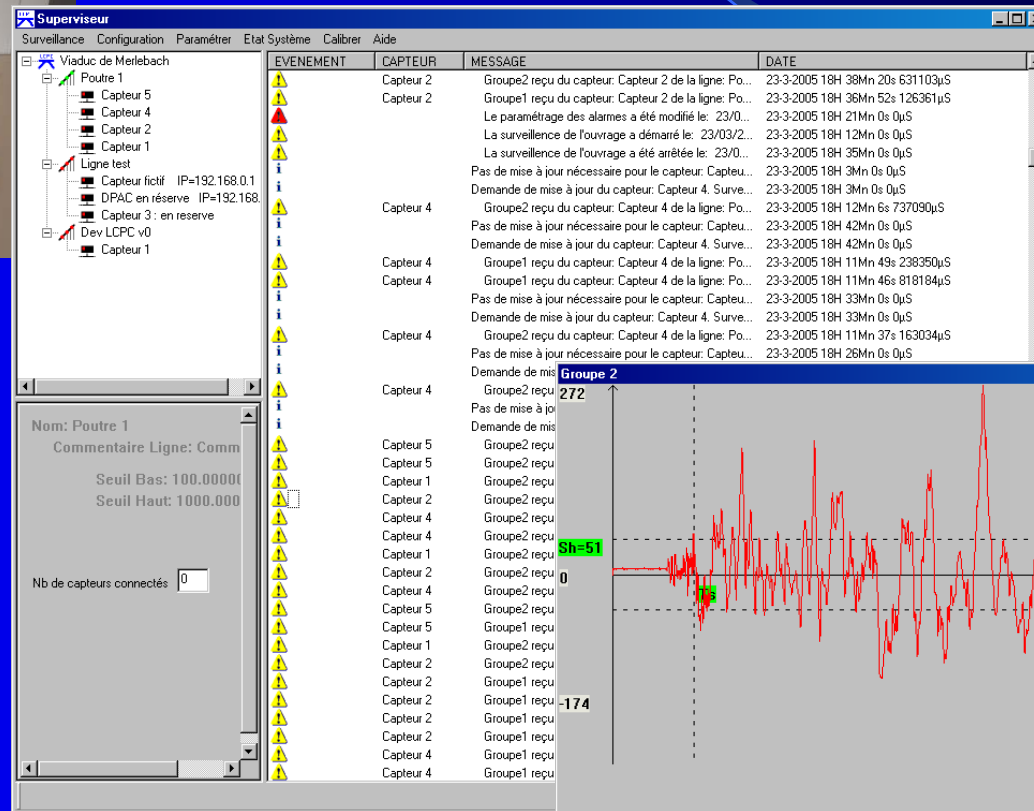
Superviseur

Surveillance Configuration Paramétrer Etat Système Calibrer Aide

Viaduc de Merlebach
Poutre 1
Capteur 5
Capteur 4
Capteur 2
Capteur 1
Ligne test
Capteur fictif IP=192.168.0.1
DPAC en réserve IP=192.168.
Capteur 3 : en reserve
Dev LCPC v0
Capteur 1

Nom: Poutre 1
Commentaire Ligne: Comm
Seuil Bas: 100.00000
Seuil Haut: 1000.000

Nb de capteurs connectés 0

| EVENEMENT | CAPTEUR | MESSAGE | DATE |
|---|---|---|---|
| | Capteur 2 | Groupe2 reçu du capteur: Capteur 2 de la ligne: Po... | 23-3-2005 18H 38Mn 20s 631103µS |
| | Capteur 2 | Groupe1 reçu du capteur: Capteur 2 de la ligne: Po... | 23-3-2005 18H 36Mn 52s 126361µS |
| | | Le paramétrage des alarmes a été modifié le: 23/0... | 23-3-2005 18H 21Mn 0s 0µS |
| | | La surveillence de l'ouvrage a démarré le: 23/03/2... | 23-3-2005 18H 12Mn 0s 0µS |
| | | La surveillence de l'ouvrage a été arrêtée le: 23/0... | 23-3-2005 18H 35Mn 0s 0µS |
| i | | Pas de mise à jour nécessaire pour le capteur: Capteu... | 23-3-2005 18H 3Mn 0s 0µS |
| i | | Demande de mise à jour du capteur: Capteur 4. Surve... | 23-3-2005 18H 3Mn 0s 0µS |
| | Capteur 4 | Groupe2 reçu du capteur: Capteur 4 de la ligne: Po... | 23-3-2005 18H 12Mn 6s 737090µS |
| i | | Pas de mise à jour nécessaire pour le capteur: Capteu... | 23-3-2005 18H 42Mn 0s 0µS |
| i | | Demande de mise à jour du capteur: Capteur 4. Surve... | 23-3-2005 18H 42Mn 0s 0µS |
| | Capteur 4 | Groupe1 reçu du capteur: Capteur 4 de la ligne: Po... | 23-3-2005 18H 11Mn 49s 238350µS |
| | Capteur 4 | Groupe1 reçu du capteur: Capteur 4 de la ligne: Po... | 23-3-2005 18H 11Mn 46s 818184µS |
| i | | Pas de mise à jour nécessaire pour le capteur: Capteu... | 23-3-2005 18H 33Mn 0s 0µS |
| i | | Demande de mise à jour du capteur: Capteur 4. Surve... | 23-3-2005 18H 33Mn 0s 0µS |
| | Capteur 4 | Groupe2 reçu du capteur: Capteur 4 de la ligne: Po... | 23-3-2005 18H 11Mn 37s 163034µS |
| i | | Pas de mise à jour nécessaire pour le capteur: Capteu... | 23-3-2005 18H 26Mn 0s 0µS |
| i | | Demande de mis | |
| | Capteur 4 | Groupe2 reçu | |
| i | | Pas de mise à jour | |
| i | | Demande de mis | |
| | Capteur 5 | Groupe2 reçu | |
| | Capteur 5 | Groupe2 reçu | |
| | Capteur 1 | Groupe2 reçu | |
| | Capteur 2 | Groupe2 reçu | |
| | Capteur 4 | Groupe2 reçu | |
| | Capteur 4 | Groupe2 reçu | |
| | Capteur 1 | Groupe2 reçu | |
| | Capteur 2 | Groupe2 reçu | |
| | Capteur 4 | Groupe2 reçu | |
| | Capteur 5 | Groupe2 reçu | |
| | Capteur 5 | Groupe1 reçu | |
| | Capteur 1 | Groupe2 reçu | |
| | Capteur 2 | Groupe2 reçu | |
| | Capteur 2 | Groupe1 reçu | |
| | Capteur 2 | Groupe1 reçu | |
| | Capteur 2 | Groupe1 reçu | |
| | Capteur 2 | Groupe1 reçu | |
| | Capteur 4 | Groupe1 reçu | |
| | Capteur 4 | Groupe1 reçu | |

Groupe 2
272
Sh=51
0
Ts
-174